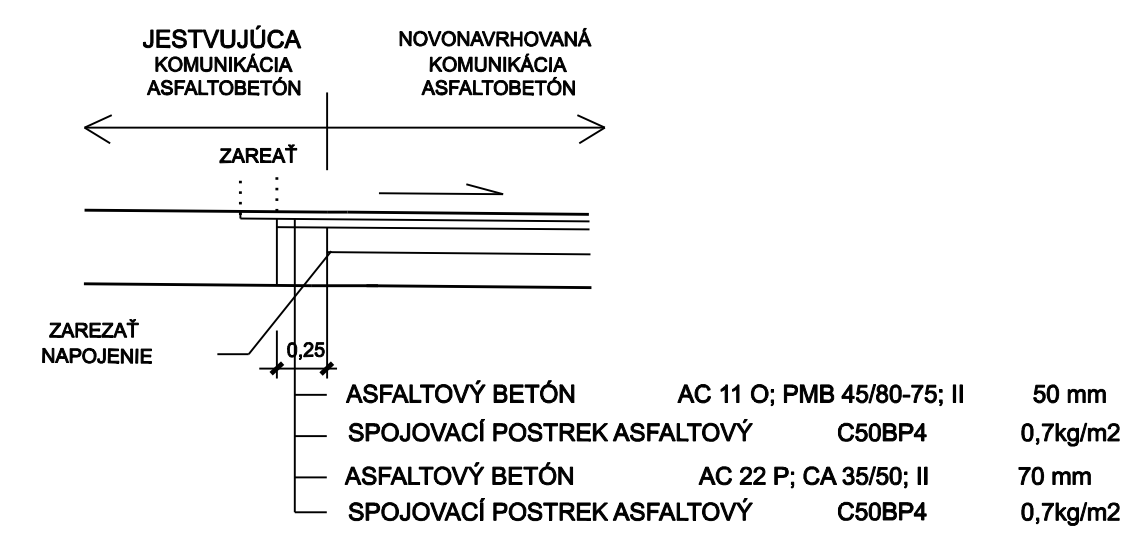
JESTVUJÚCA
KOMUNIKÁCIA
ASFALTOBETÓN

NOVONAVRHOVANÁ
KOMUNIKÁCIA
ASFALTOBETÓN

ZAREAŤ

ZAREZAŤ
NAPOJENIE

0,25

ASFALTOVÝ BETÓN AC 11 O; PMB 45/80-75; II 50 mm
SPOJOVACÍ POSTREK ASFALTOVÝ C50BP4 0,7kg/m2
ASFALTOVÝ BETÓN AC 22 P; CA 35/50; II 70 mm
SPOJOVACÍ POSTREK ASFALTOVÝ C50BP4 0,7kg/m2